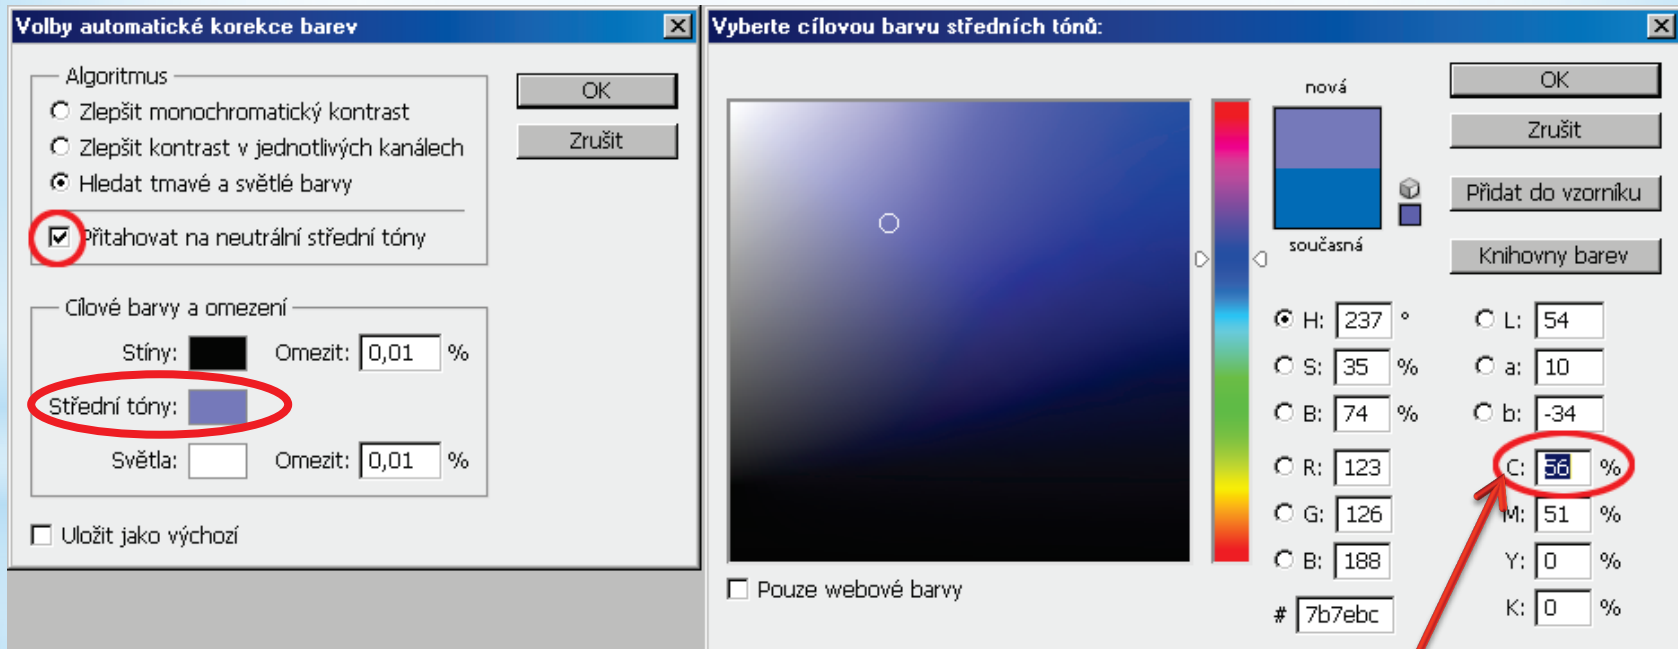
Volby automatické korekce barev

Algoritmus
Zlepšit monochromatický kontrast
Zlepšit kontrast v jednotlivých kanálech
Hledat tmavé a světlé barvy
Přitahovat na neutrální střední tóny

OK
Zrušit

Cílové barvy a omezení
Stíny:
Omezit: 0,01 %
Střední tóny:
Světla:
Omezit: 0,01 %

Uložit jako výchozí

Vyberte cílovou barvu středních tónů:

nová
současná

OK
Zrušit
Přidat do vzorníku
Knihovny barev

H: 237 °
S: 35 %
B: 74 %
R: 123
G: 126
B: 188
L: 54
a: 10
b: -34
C: 56 %
M: 51 %
Y: 0 %
K: 0 %
# 7b7ebc

Pouze webové barvy